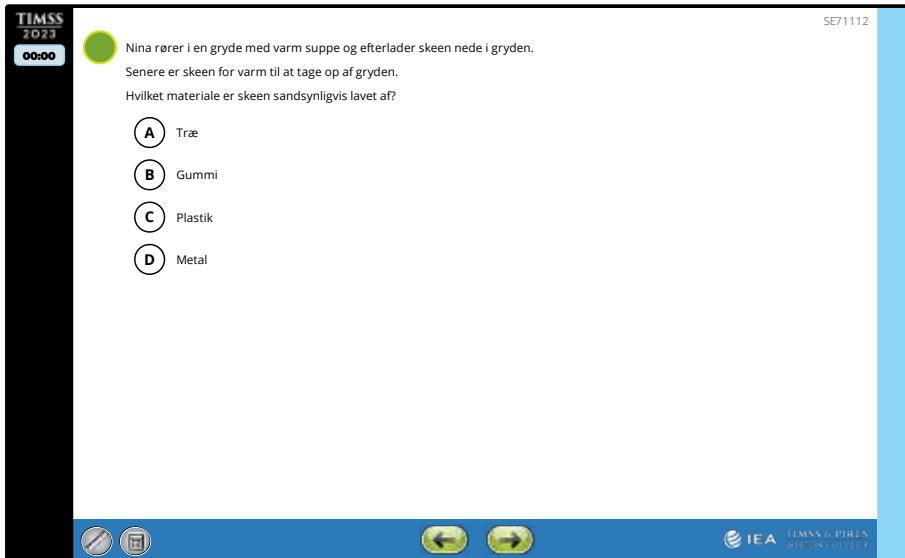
TIMSS
2023
00:00

SE71112

Nina rører i en gryde med varm suppe og efterlader skeen nede i gryden.

Senere er skeen for varm til at tage op af gryden.

Hvilket materiale er skeen sandsynligvis lavet af?

A Træ

B Gummi

C Plastik

D Metal

IEA TIMSS & PIRLS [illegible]